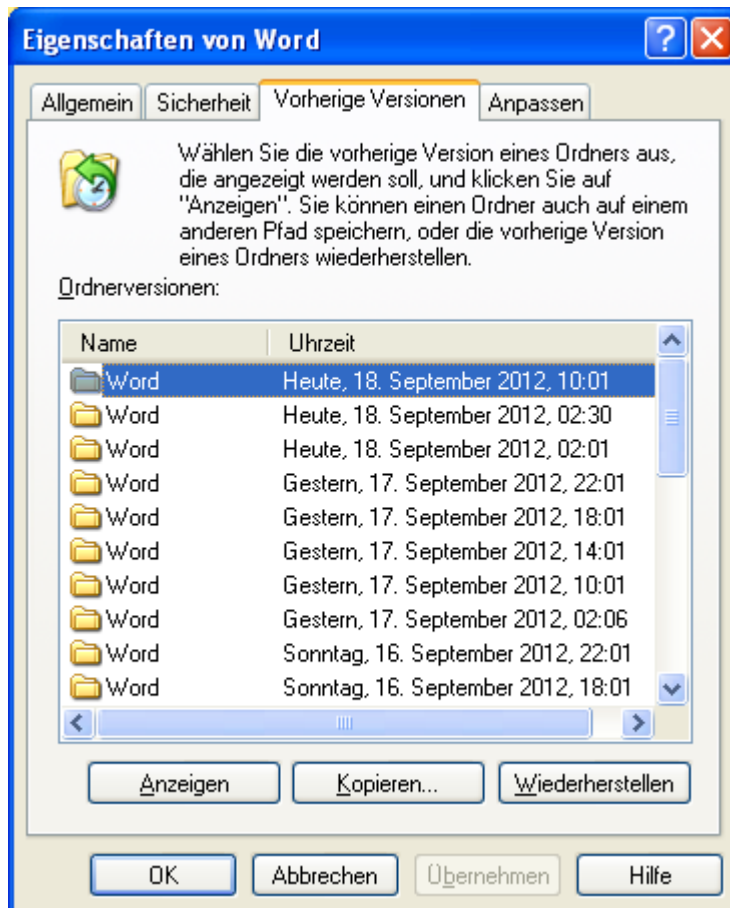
Eigenschaften von Word

Allgemein | Sicherheit | Vorherige Versionen | Anpassen

Wählen Sie die vorherige Version eines Ordners aus, die angezeigt werden soll, und klicken Sie auf "Anzeigen". Sie können einen Ordner auch auf einem anderen Pfad speichern, oder die vorherige Version eines Ordners wiederherstellen.

Ordnerversionen:

| Name | Uhrzeit |
|---|---|
| Word | Heute, 18. September 2012, 10:01 |
| Word | Heute, 18. September 2012, 02:30 |
| Word | Heute, 18. September 2012, 02:01 |
| Word | Gestern, 17. September 2012, 22:01 |
| Word | Gestern, 17. September 2012, 18:01 |
| Word | Gestern, 17. September 2012, 14:01 |
| Word | Gestern, 17. September 2012, 10:01 |
| Word | Gestern, 17. September 2012, 02:06 |
| Word | Sonntag, 16. September 2012, 22:01 |
| Word | Sonntag, 16. September 2012, 18:01 |

Anzeigen | Kopieren... | Wiederherstellen

OK | Abbrechen | Übernehmen | Hilfe